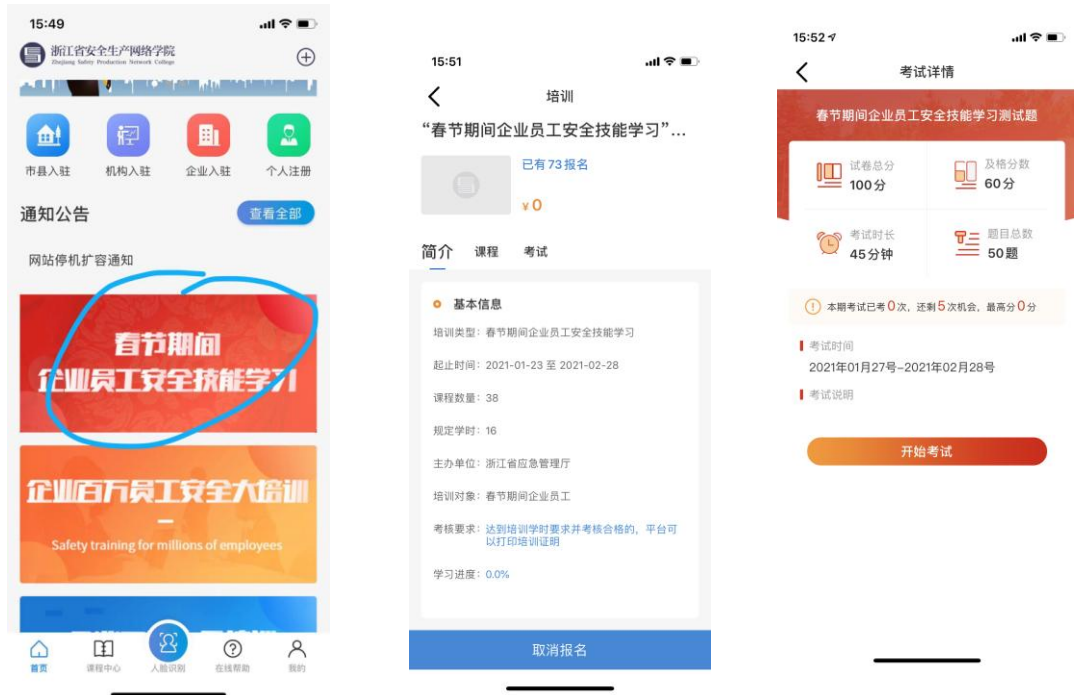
15:49

浙江省安全生产网络学院
Zhejiang Safety Production Network College

市县入驻 机构入驻 企业入驻 个人注册

通知公告 查看全部

网站停机扩容通知

春节期间
企业员工安全技能学习

企业百万员工安全大培训
—
Safety training for millions of employees

首页 课程中心 人脸识别 在线帮助 我的

15:51

培训

"春节期间企业员工安全技能学习"...

已有73报名

¥0

简介 课程 考试

基本信息

培训类型：春节期间企业员工安全技能学习

起止时间：2021-01-23 至 2021-02-28

课程数量：38

规定学时：16

主办单位：浙江省应急管理厅

培训对象：春节期间企业员工

考核要求：达到培训学时要求并考核合格的，平台可以打印培训证明

学习进度：0.0%

取消报名

15:52

考试详情

春节期间企业员工安全技能学习测试题

试卷总分 100分

及格分数 60分

考试时长 45分钟

题目总数 50题

本期考试已考0次，还剩5次机会，最高分0分

考试时间
2021年01月27号~2021年02月28号

考试说明

开始考试